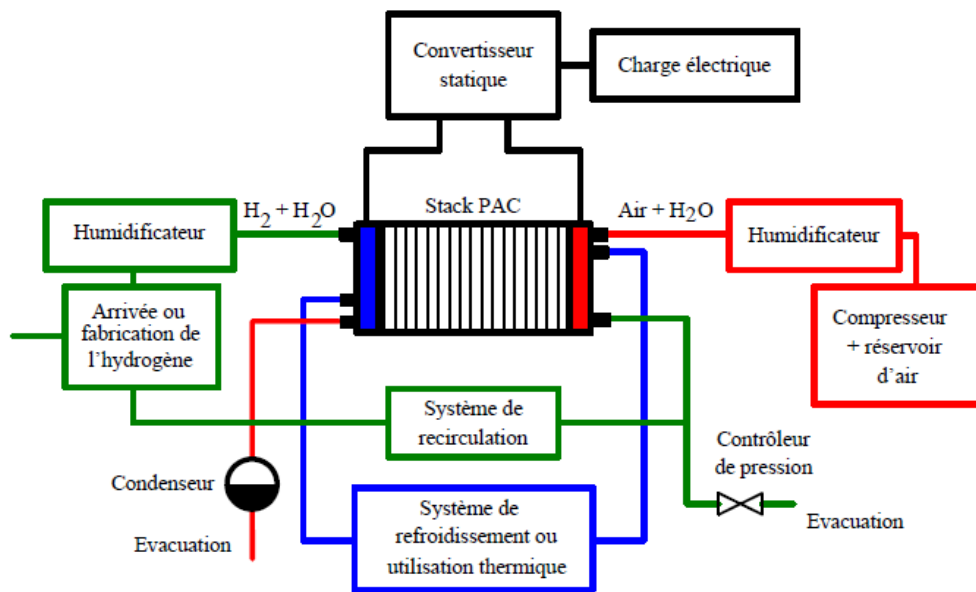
Convertisseur statique

Charge électrique

Stack PAC

$H_2 + H_2O$

Air + $H_2O$

Humidificateur

Humidificateur

Arrivée ou fabrication de l'hydrogène

Compresseur + réservoir d'air

Système de recirculation

Contrôleur de pression

Condenseur

Evacuation

Système de refroidissement ou utilisation thermique

Evacuation